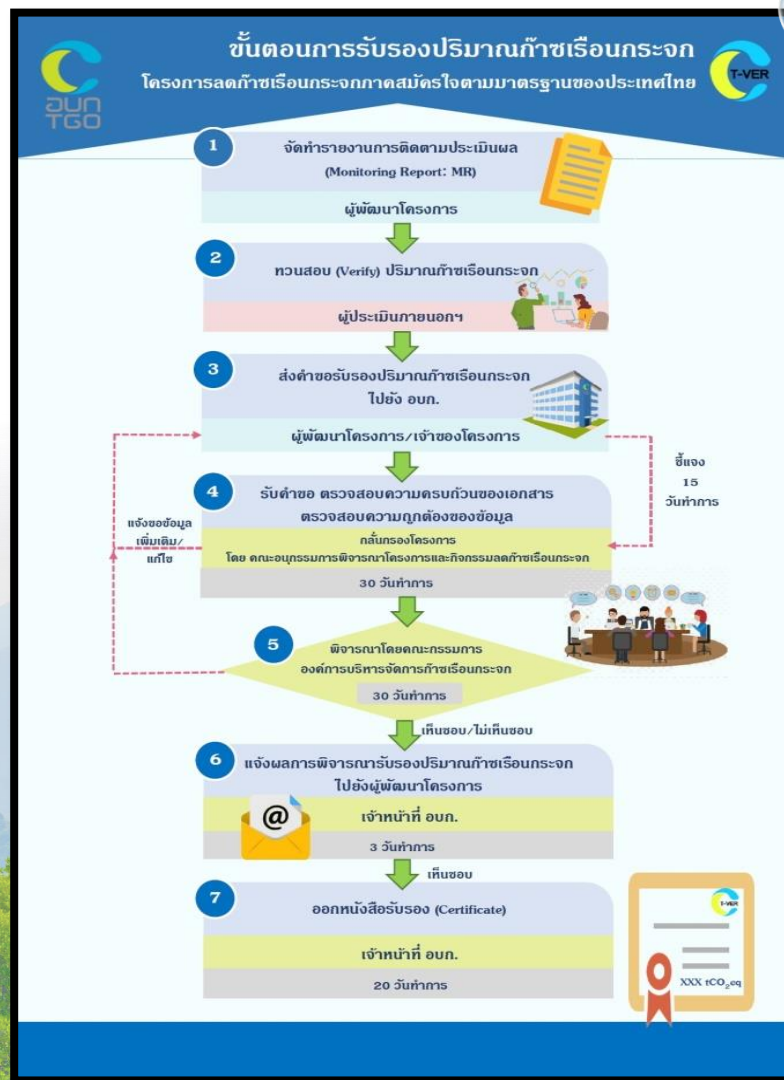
ขั้นตอนการรับรองปริมาณก๊าซเรือนกระจก
โครงการลดก๊าซเรือนกระจกภาคสมัครใจตามมาตรฐานของประเทศไทย

อบก TGO

T-VER

1
จัดทำรายงานการติดตามประเมินผล
(Monitoring Report: MR)
ผู้พัฒนาโครงการ

2
ทวนสอบ (Verify) ปริมาณก๊าซเรือนกระจก
ผู้ประเมินภายนอกฯ

3
ส่งคำขอรับรองปริมาณก๊าซเรือนกระจก ไปยัง อบก.
ผู้พัฒนาโครงการ/เจ้าของโครงการ

ชี้แจง
15
วันทำการ

4
รับคำขอ ตรวจสอบความครบถ้วนของเอกสาร
ตรวจสอบความถูกต้องของข้อมูล
กลั่นกรองโครงการ
โดย คณะอนุกรรมการพิจารณาโครงการและกิจกรรมลดก๊าซเรือนกระจก
30 วันทำการ

แจ้งขอข้อมูลเพิ่มเติม/แก้ไข

5
พิจารณาโดยคณะกรรมการ
องค์การบริหารจัดการก๊าซเรือนกระจก
30 วันทำการ

เห็นชอบ/ไม่เห็นชอบ

6
แจ้งผลการพิจารณารับรองปริมาณก๊าซเรือนกระจก ไปยังผู้พัฒนาโครงการ
เจ้าหน้าที่ อบก.
3 วันทำการ

เห็นชอบ

7
ออกหนังสือรับรอง (Certificate)
เจ้าหน้าที่ อบก.
20 วันทำการ

T-VER
XXX $tCO_2eq$